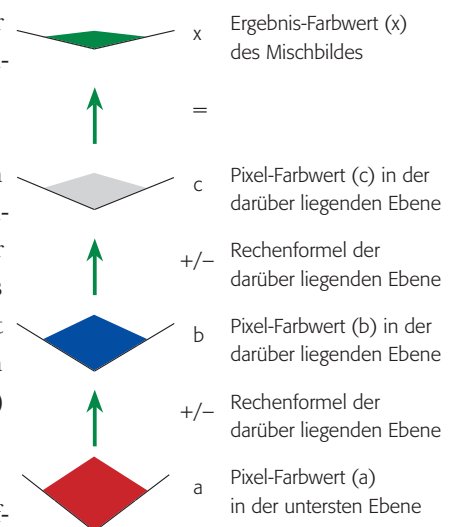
x
Ergebnis-Farbwert (x) des Mischbildes

=

c
Pixel-Farbwert (c) in der darüber liegenden Ebene

+/–
Rechenformel der darüber liegenden Ebene

b
Pixel-Farbwert (b) in der darüber liegenden Ebene

+/–
Rechenformel der darüber liegenden Ebene

a
Pixel-Farbwert (a) in der untersten Ebene